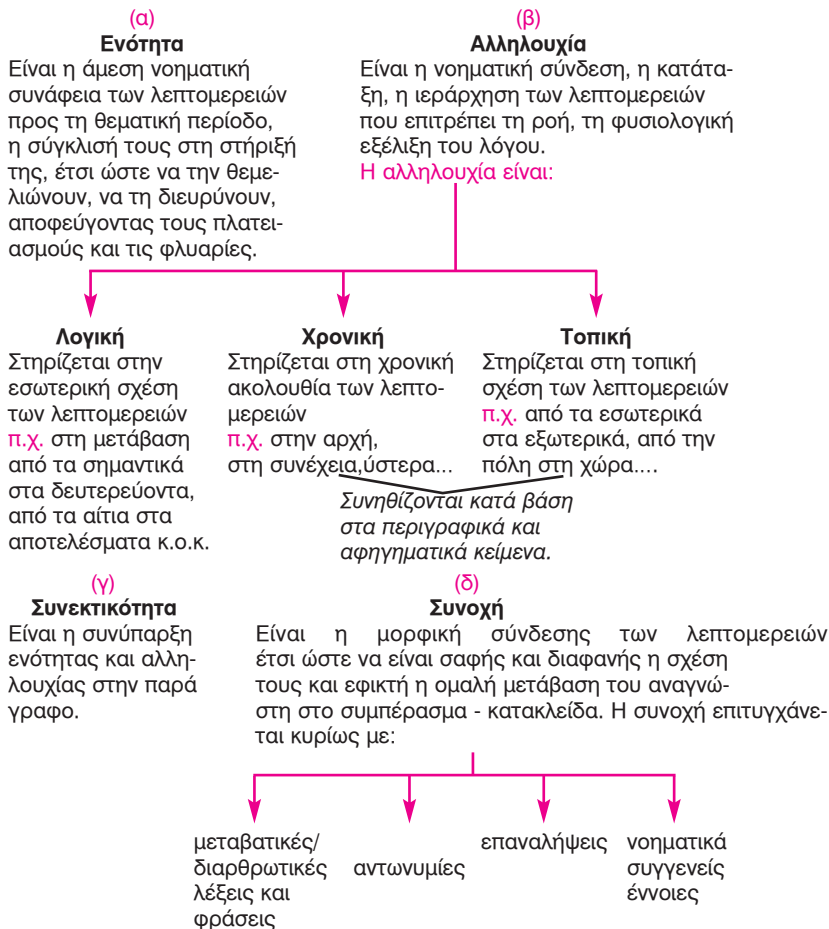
(α)
**Ενότητα**
Είναι η άμεση νοηματική συνάφεια των λεπτομερειών προς τη θεματική περίοδο, η σύγκλισή τους στη στήριξή της, έτσι ώστε να την θεμελιώνουν, να τη διευρύνουν, αποφεύγοντας τους πλατειασμούς και τις φλυαρίες.

(β)
**Αλληλουχία**
Είναι η νοηματική σύνδεση, η κατάταξη, η ιεράρχηση των λεπτομερειών που επιτρέπει τη ροή, τη φυσιολογική εξέλιξη του λόγου.
Η αλληλουχία είναι:

**Λογική**
Στηρίζεται στην εσωτερική σχέση των λεπτομερειών π.χ. στη μετάβαση από τα σημαντικά στα δευτερεύοντα, από τα αίτια στα αποτελέσματα κ.ο.κ.

**Χρονική**
Στηρίζεται στη χρονική ακολουθία των λεπτομερειών π.χ. στην αρχή, στη συνέχεια,ύστερα...

**Τοπική**
Στηρίζεται στη τοπική σχέση των λεπτομερειών π.χ. από τα εσωτερικά στα εξωτερικά, από την πόλη στη χώρα....

*Συνηθίζονται κατά βάση στα περιγραφικά και αφηγηματικά κείμενα.*

(γ)
**Συνεκτικότητα**
Είναι η συνύπαρξη ενότητας και αλληλουχίας στην παρά γραφο.

(δ)
**Συνοχή**
Είναι η μορφική σύνδεσης των λεπτομερειών έτσι ώστε να είναι σαφής και διαφανής η σχέση τους και εφικτή η ομαλή μετάβαση του αναγνώστη στο συμπέρασμα - κατακλείδα. Η συνοχή επιτυγχάνεται κυρίως με:

μεταβατικές/ διαρθρωτικές λέξεις και φράσεις

αντωνυμίες

επαναλήψεις

νοηματικά συγγενείς έννοιες